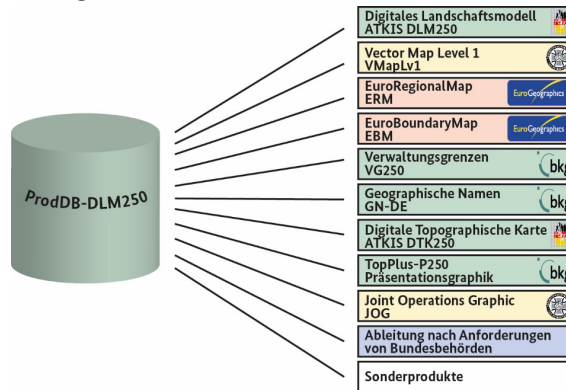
ProdDB-DLM250

Digitales Landschaftsmodell
ATKIS DLM250

Vector Map Level 1
VMapLv1

EuroRegionalMap
ERM

EuroGeographics

EuroBoundaryMap
EBM

EuroGeographics

Verwaltungsgrenzen
VG250

bkg

Geographische Namen
GN-DE

bkg

Digitale Topographische Karte
ATKIS DTK250

TopPlus-P250
Präsentationsgraphik

bkg

Joint Operations Graphic
JOG

Ableitung nach Anforderungen
von Bundesbehörden

Sonderprodukte